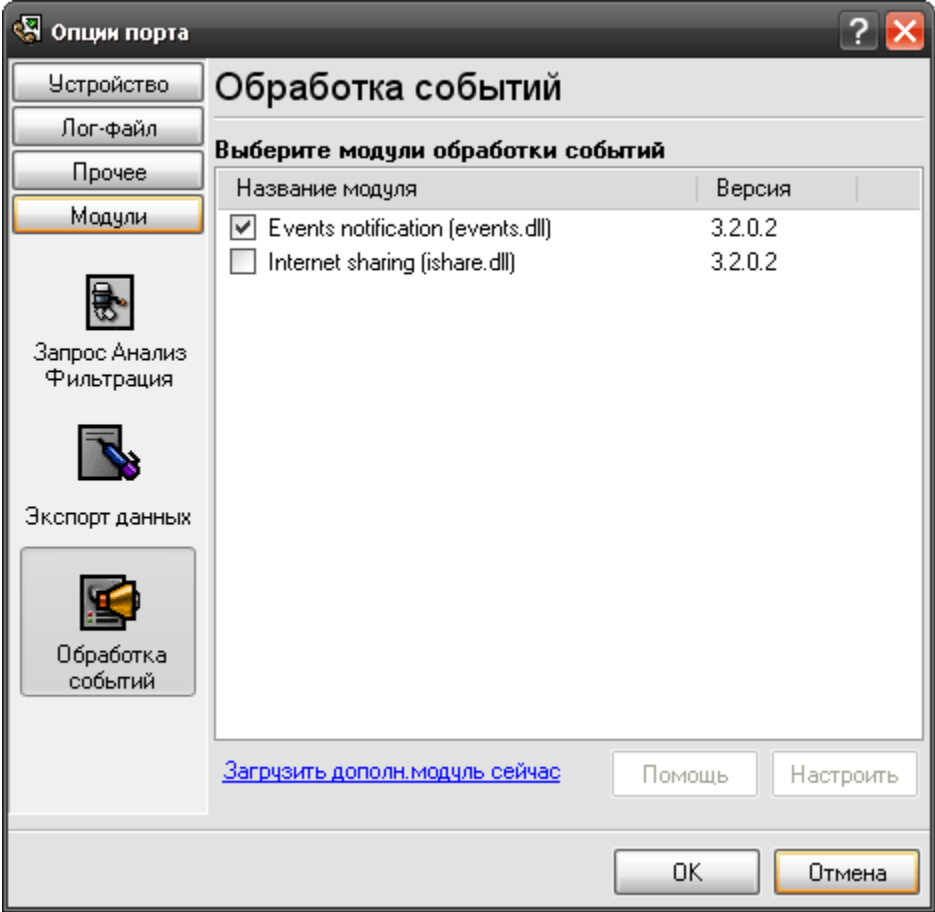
Опции порта

Устройство
Лог-файл
Прочее
Модули

Запрос Анализ Фильтрация

Экспорт данных

Обработка событий

Обработка событий

Выберите модули обработки событий

| Название модуля | Версия |
|---|---|
| ☑ Events notification (events.dll) | 3.2.0.2 |
| ☐ Internet sharing (ishare.dll) | 3.2.0.2 |

Загрузить дополн.модуль сейчас

Помощь
Настроить

OK
Отмена